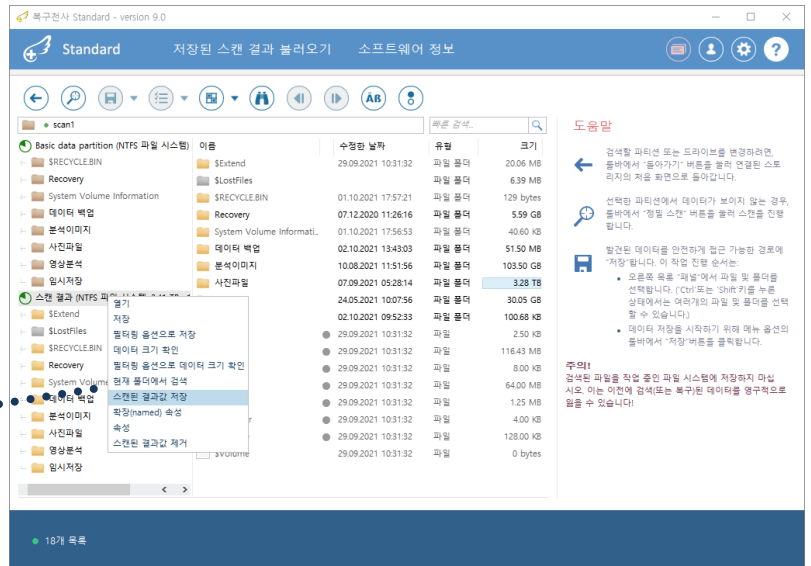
복구천사 Standard - version 9.0

Standard 저장된 스캔 결과 불러오기 소프트웨어 정보

scan1

빠른 검색...

Basic data partition (NTFS 파일 시스템)
$RECYCLE.BIN
Recovery
System Volume Information
데이터 백업
분석이미지
사진파일
영상분석
임시저장
스캔 결과 (NTFS 파일 시스템 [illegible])
$Extend
$LostFiles
$RECYCLE.BIN
Recovery
System Volume
데이터 백업
분석이미지
사진파일
영상분석
임시저장

| 이름 | 수정한 날짜 | 유형 | 크기 |
|---|---|---|---|
| $Extend | 29.09.2021 10:31:32 | 파일 폴더 | 20.06 MB |
| $LostFiles | | 파일 폴더 | 6.39 MB |
| $RECYCLE.BIN | 01.10.2021 17:57:21 | 파일 폴더 | 129 bytes |
| Recovery | 07.12.2020 11:26:16 | 파일 폴더 | 5.59 GB |
| System Volume Informati... | 01.10.2021 17:56:53 | 파일 폴더 | 40.60 KB |
| 데이터 백업 | 02.10.2021 13:43:03 | 파일 폴더 | 51.50 MB |
| 분석이미지 | 10.08.2021 11:51:56 | 파일 폴더 | 103.50 GB |
| 사진파일 | 07.09.2021 05:28:14 | 파일 폴더 | 3.28 TB |
| | 24.05.2021 10:07:56 | 파일 폴더 | 30.05 GB |
| | 02.10.2021 09:52:33 | 파일 폴더 | 100.68 KB |
| | 29.09.2021 10:31:32 | 파일 | 2.50 KB |
| | 29.09.2021 10:31:32 | 파일 | 116.43 MB |
| | 29.09.2021 10:31:32 | 파일 | 8.00 KB |
| | 29.09.2021 10:31:32 | 파일 | 64.00 MB |
| | 29.09.2021 10:31:32 | 파일 | 1.25 MB |
| | 29.09.2021 10:31:32 | 파일 | 4.00 KB |
| | 29.09.2021 10:31:32 | 파일 | 128.00 KB |
| $Volume | 29.09.2021 10:31:32 | 파일 | 0 bytes |

열기
저장
필터링 옵션으로 저장
데이터 크기 확인
필터링 옵션으로 데이터 크기 확인
현재 폴더에서 검색
스캔된 결과값 저장
확장(named) 속성
속성
스캔된 결과값 제거

도움말

검색할 파티션 또는 드라이브를 변경하려면, 툴바에서 "돌아가기" 버튼을 눌러 연결된 스토리지의 처음 화면으로 돌아갑니다.

선택한 파티션에서 데이터가 보이지 않는 경우, 툴바에서 "정밀 스캔" 버튼을 눌러 스캔을 진행합니다.

발견된 데이터를 안전하게 접근 가능한 경로에 "저장"합니다. 이 작업 진행 순서는:
• 오른쪽 목록 "패널"에서 파일 및 폴더를 선택합니다. ('Ctrl'또는 'Shift 키를 누른 상태에서는 여러개의 파일 및 폴더를 선택할 수 있습니다.)
• 데이터 저장을 시작하기 위해 메뉴 옵션의 툴바에서 "저장"버튼을 클릭합니다.

주의!
검색된 파일을 작업 중인 파일 시스템에 저장하지 마십시오. 이는 이전에 검색(또는 복구)된 데이터를 영구적으로 잃을 수 있습니다!

18개 목록